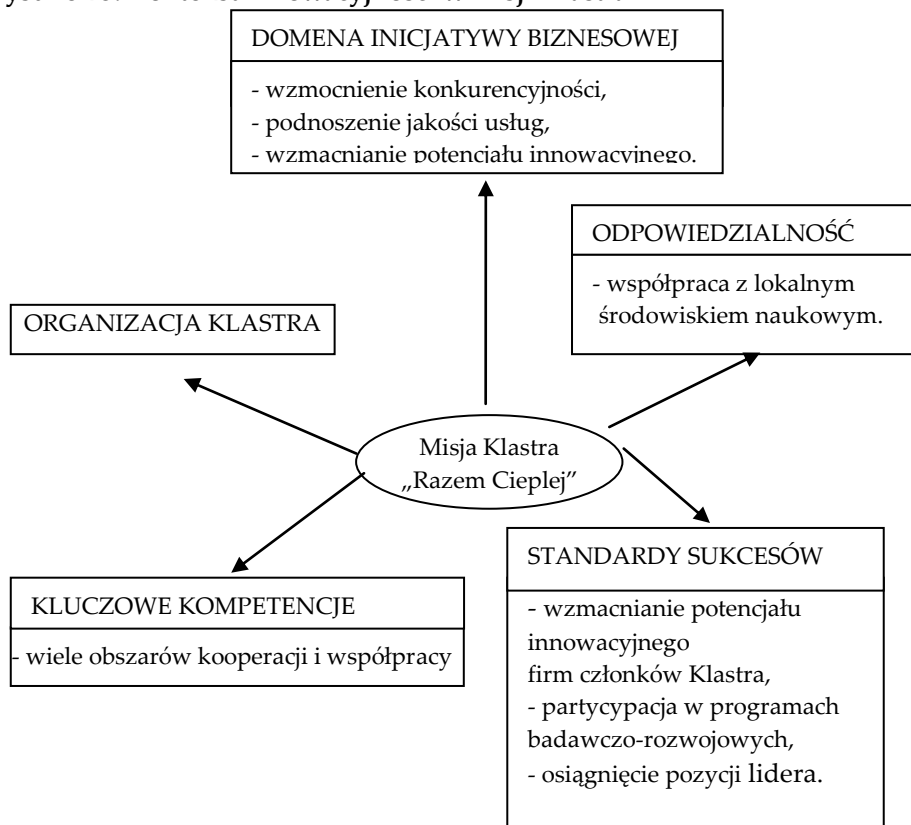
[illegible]

DOMENA INICJATYWY BIZNESOWEJ

- wzmocnienie konkurencyjności,
- podnoszenie jakości usług,
- wzmacnianie potencjału innowacyjnego.

ODPOWIEDZIALNOŚĆ

- współpraca z lokalnym środowiskiem naukowym.

ORGANIZACJA KLASTRA

Misja Klastra „Razem Cieplej"

STANDARDY SUKCESÓW

- wzmacnianie potencjału innowacyjnego firm członków Klastra,
- partycypacja w programach badawczo-rozwojowych,
- osiągnięcie pozycji lidera.

KLUCZOWE KOMPETENCJE

- wiele obszarów kooperacji i współpracy